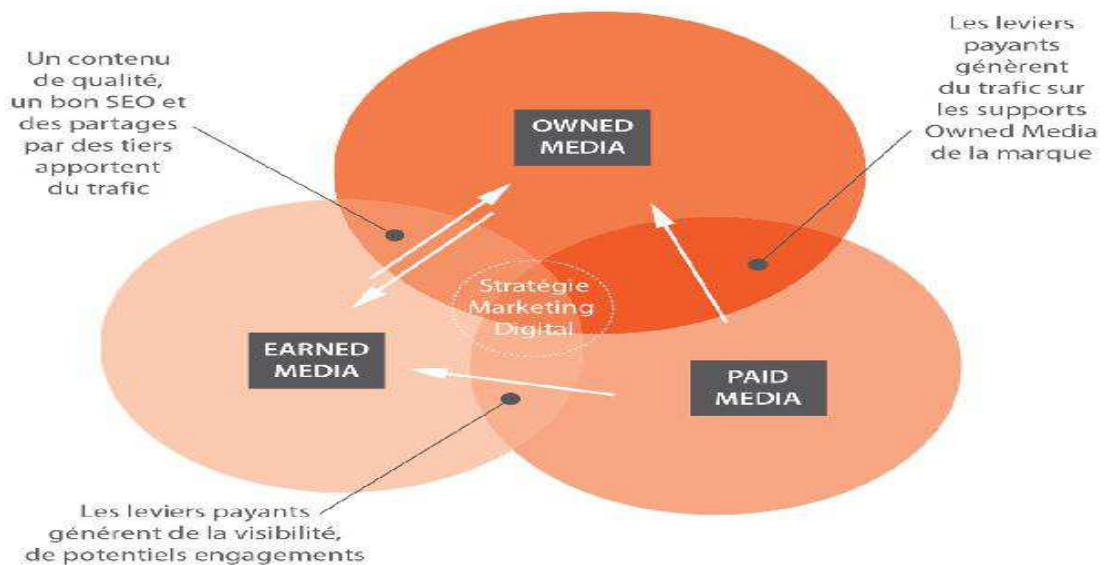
Un contenu de qualité, un bon SEO et des partages par des tiers apportent du trafic

OWNED MEDIA

Les leviers payants génèrent du trafic sur les supports Owned Media de la marque

Stratégie Marketing Digital

EARNED MEDIA

PAID MEDIA

Les leviers payants génèrent de la visibilité, de potentiels engagements